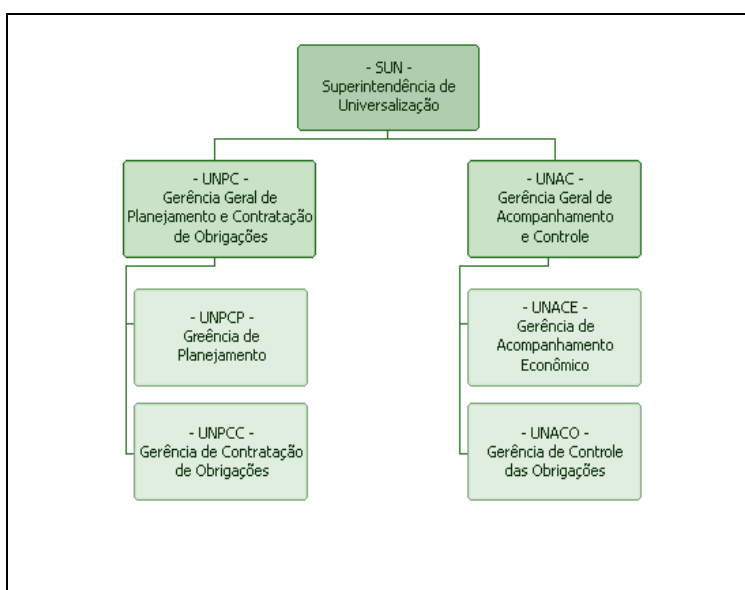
- SUN -
Superintendência de Universalização

- UNPC -
Gerência Geral de Planejamento e Contratação de Obrigações

- UNPCP -
Greência de Planejamento

- UNPCC -
Gerência de Contratação de Obrigações

- UNAC -
Gerência Geral de Acompanhamento e Controle

- UNACE -
Gerência de Acompanhamento Econômico

- UNACO -
Gerência de Controle das Obrigações